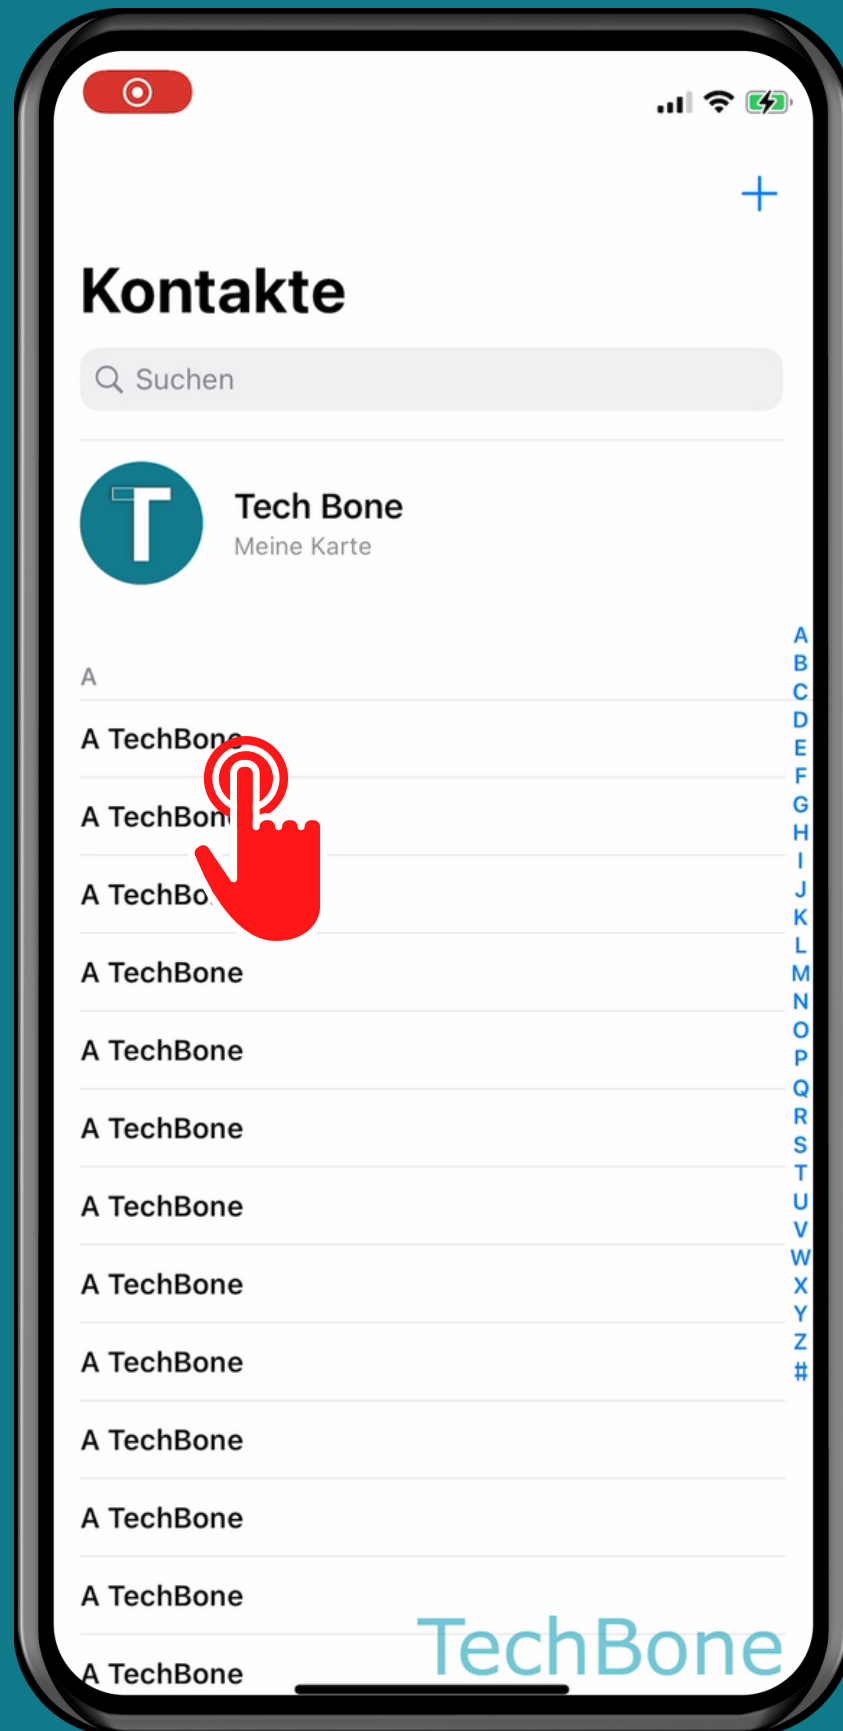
+

Kontakte

Suchen

T

Tech Bone
Meine Karte

A

A TechBone

A TechBon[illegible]

A TechBo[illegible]

A TechBone

A TechBone

A TechBone

A TechBone

A TechBone

A TechBone

A TechBone

A TechBone

A TechBone

A TechBone

A
B
C
D
E
F
G
H
I
J
K
L
M
N
O
P
Q
R
S
T
U
V
W
X
Y
Z
#

TechBone